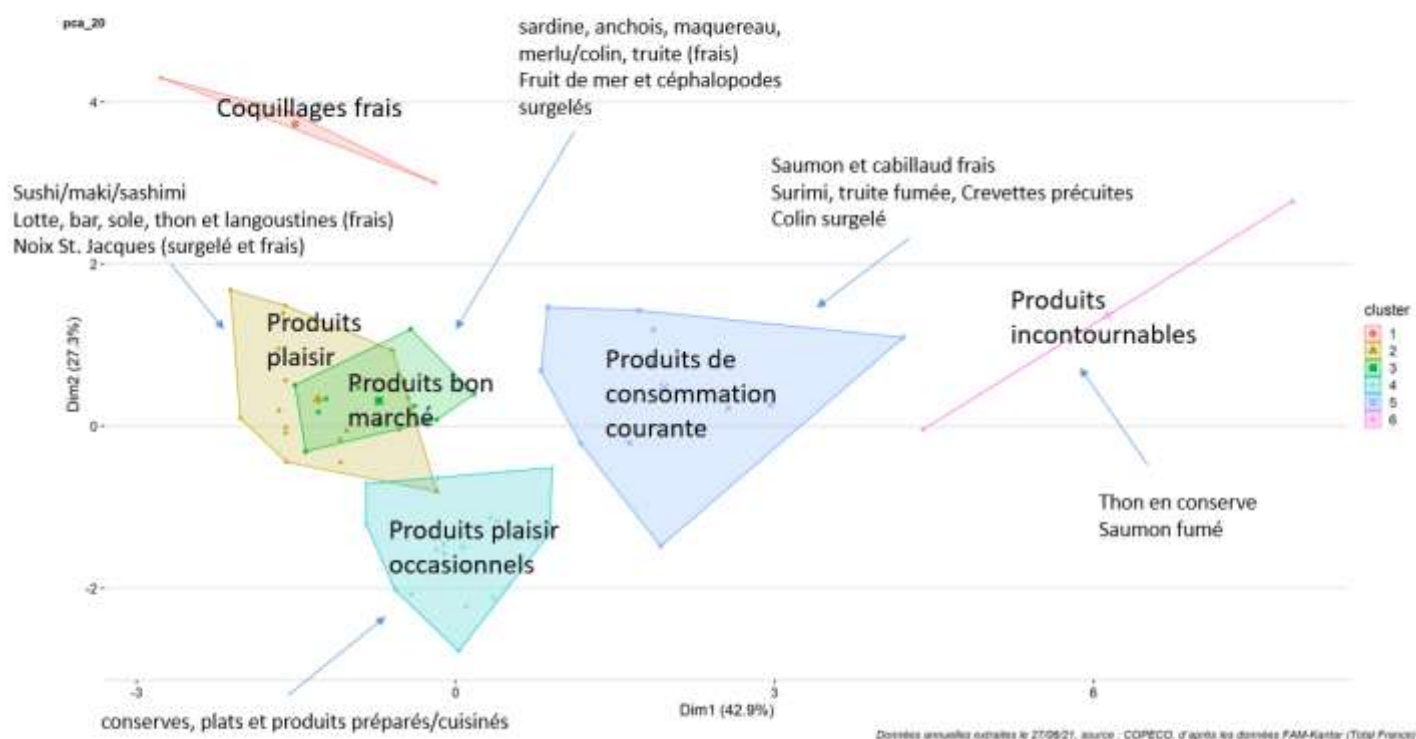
pca_20

sardine, anchois, maquereau, merlu/colin, truite (frais)
Fruit de mer et céphalopodes surgelés

Coquillages frais

Saumon et cabillaud frais
Surimi, truite fumée, Crevettes précuites
Colin surgelé

Sushi/maki/sashimi
Lotte, bar, sole, thon et langoustines (frais)
Noix St. Jacques (surgelé et frais)

4
2
0
-2

Dim2 (27.3%)

Produits plaisir

Produits bon marché

Produits de consommation courante

Produits incontournables

cluster
1
2
3
4
5
6

Produits plaisir occasionnels

Thon en conserve
Saumon fumé

-3
0
3
6

Dim1 (42.9%)

conserves, plats et produits préparés/cuisinés

Données annuelles extraites le 27/08/21. source : COPECO, d'après les données FAM-Kantar (Total France)